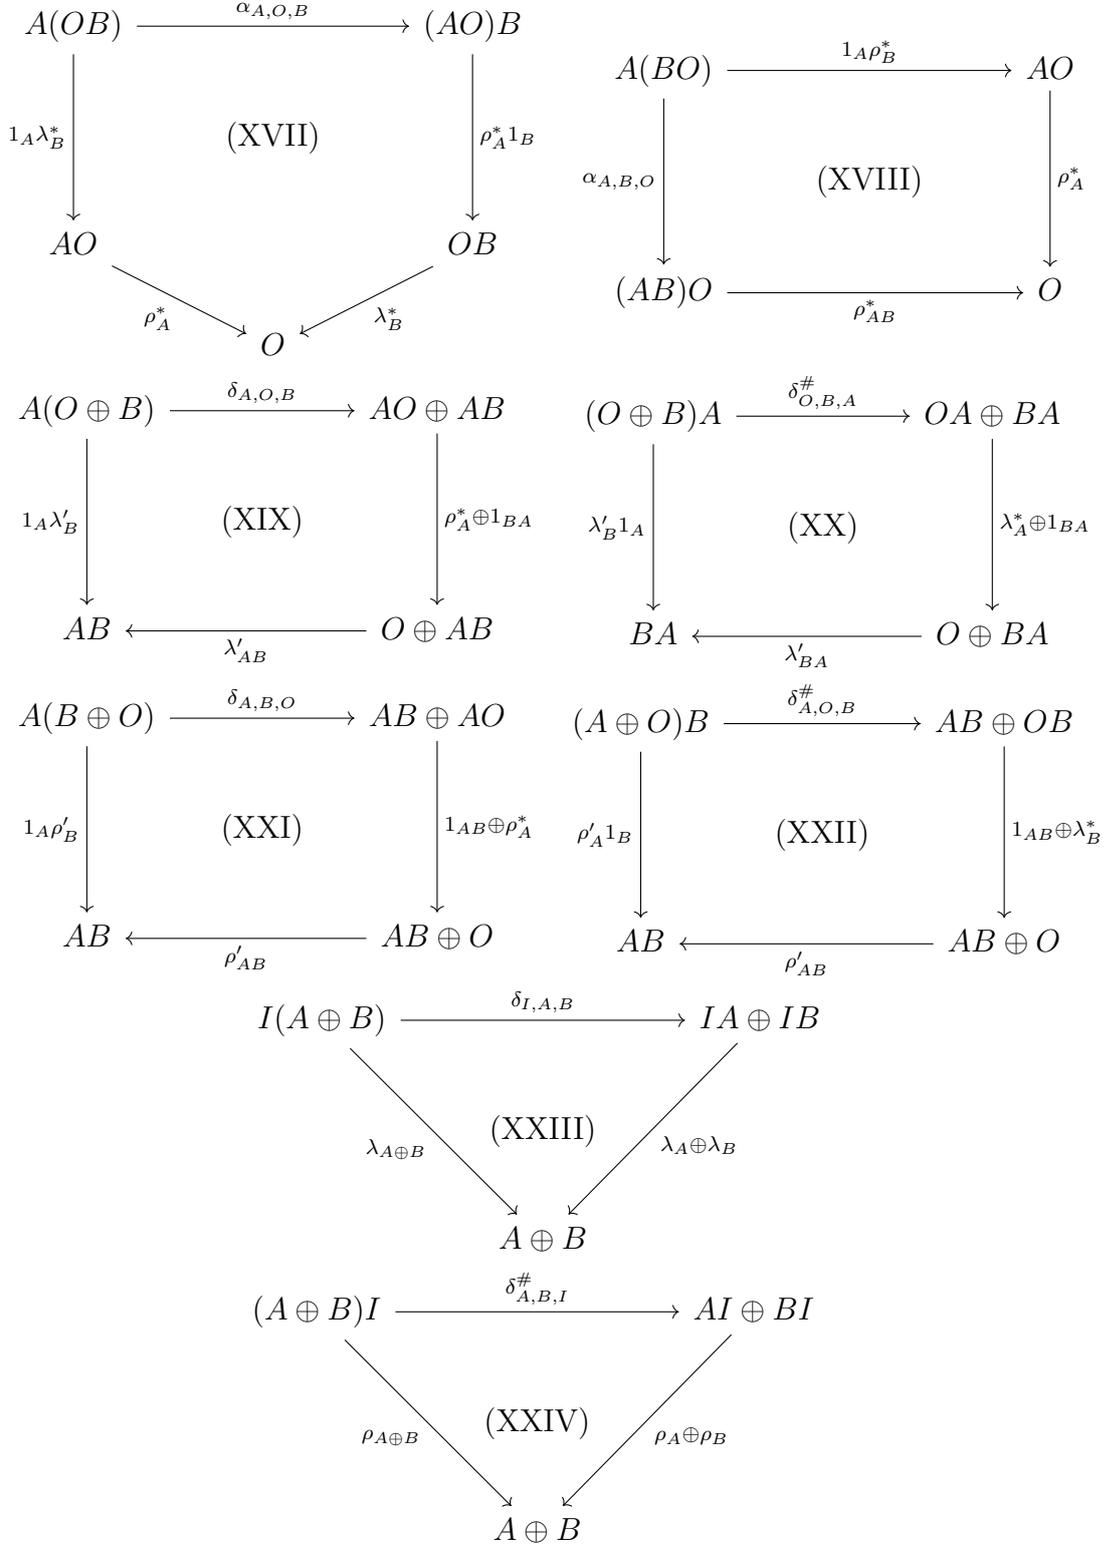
$A(OB)$ $\xrightarrow{\alpha_{A,O,B}}$ $(AO)B$

$1_A\lambda^*_B$ (XVII) $\rho^*_A 1_B$

$AO$ $OB$

$\rho^*_A$ $O$ $\lambda^*_B$

$A(BO)$ $\xrightarrow{1_A\rho^*_B}$ $AO$

$\alpha_{A,B,O}$ (XVIII) $\rho^*_A$

$(AB)O$ $\xrightarrow{\rho^*_{AB}}$ $O$

$A(O \oplus B)$ $\xrightarrow{\delta_{A,O,B}}$ $AO \oplus AB$

$1_A\lambda'_B$ (XIX) $\rho^*_A \oplus 1_{BA}$

$AB$ $\xleftarrow{\lambda'_{AB}}$ $O \oplus AB$

$(O \oplus B)A$ $\xrightarrow{\delta^{\#}_{O,B,A}}$ $OA \oplus BA$

$\lambda'_B 1_A$ (XX) $\lambda^*_A \oplus 1_{BA}$

$BA$ $\xleftarrow{\lambda'_{BA}}$ $O \oplus BA$

$A(B \oplus O)$ $\xrightarrow{\delta_{A,B,O}}$ $AB \oplus AO$

$1_A\rho'_B$ (XXI) $1_{AB} \oplus \rho^*_A$

$AB$ $\xleftarrow{\rho'_{AB}}$ $AB \oplus O$

$(A \oplus O)B$ $\xrightarrow{\delta^{\#}_{A,O,B}}$ $AB \oplus OB$

$\rho'_A 1_B$ (XXII) $1_{AB} \oplus \lambda^*_B$

$AB$ $\xleftarrow{\rho'_{AB}}$ $AB \oplus O$

$I(A \oplus B)$ $\xrightarrow{\delta_{I,A,B}}$ $IA \oplus IB$

$\lambda_{A \oplus B}$ (XXIII) $\lambda_A \oplus \lambda_B$

$A \oplus B$

$(A \oplus B)I$ $\xrightarrow{\delta^{\#}_{A,B,I}}$ $AI \oplus BI$

$\rho_{A \oplus B}$ (XXIV) $\rho_A \oplus \rho_B$

$A \oplus B$